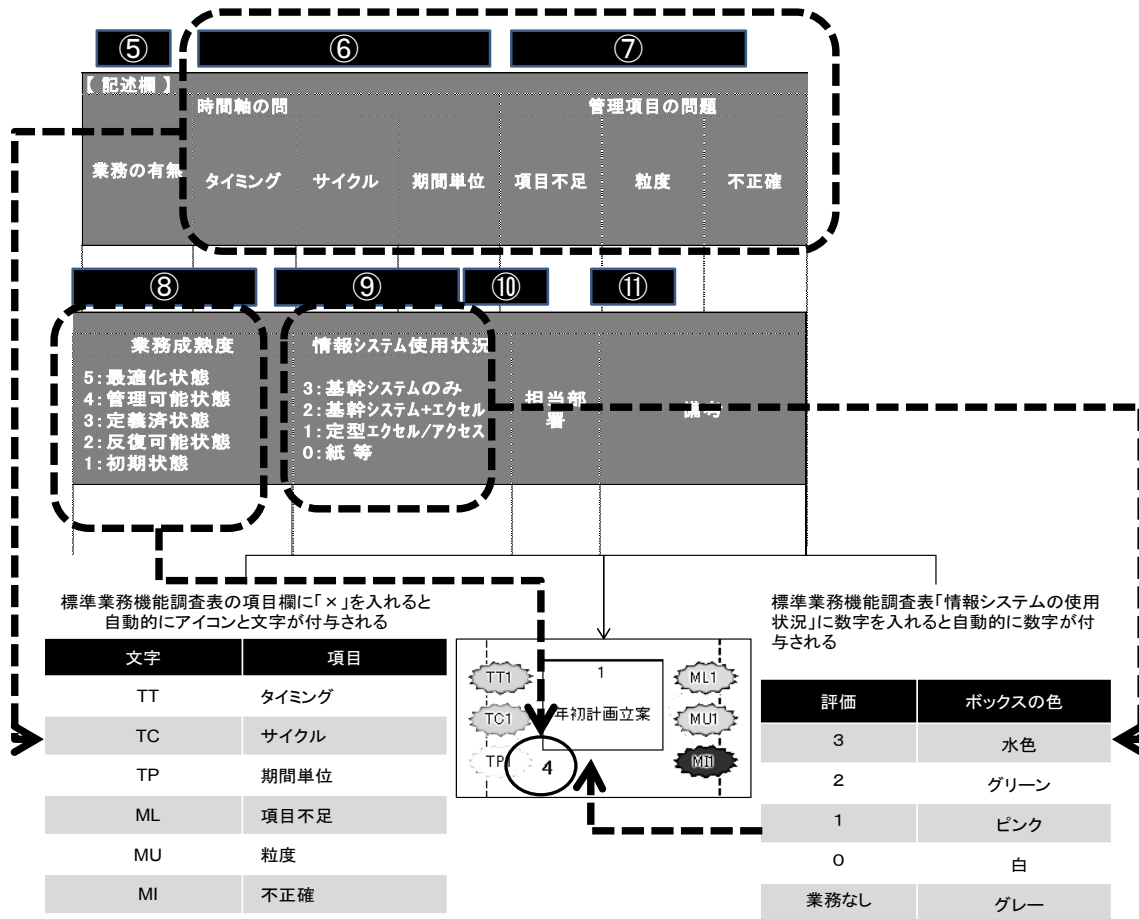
⑤ ⑥ ⑦

【 記述欄 】

| 業務の有無 | 時間軸の問 | | | 管理項目の問題 | | |
|---|---|---|---|---|---|---|
| | タイミング | サイクル | 期間単位 | 項目不足 | 粒度 | 不正確 |

⑧ ⑨ ⑩ ⑪

| 業務成熟度 5:最適化状態 4:管理可能状態 3:定義済状態 2:反復可能状態 1:初期状態 | 情報システム使用状況 3:基幹システムのみ 2:基幹システム+エクセル 1:定型エクセル/アクセス 0:紙 等 | 担当部署 | 備考 |
|---|---|---|---|

標準業務機能調査表の項目欄に「×」を入れると自動的にアイコンと文字が付与される

| 文字 | 項目 |
|---|---|
| TT | タイミング |
| TC | サイクル |
| TP | 期間単位 |
| ML | 項目不足 |
| MU | 粒度 |
| MI | 不正確 |

TT1 TC1 TP1 1 年初計画立案 4 ML1 MU1 MI1

標準業務機能調査表「情報システムの使用状況」に数字を入れると自動的に数字が付与される

| 評価 | ボックスの色 |
|---|---|
| 3 | 水色 |
| 2 | グリーン |
| 1 | ピンク |
| 0 | 白 |
| 業務なし | グレー |